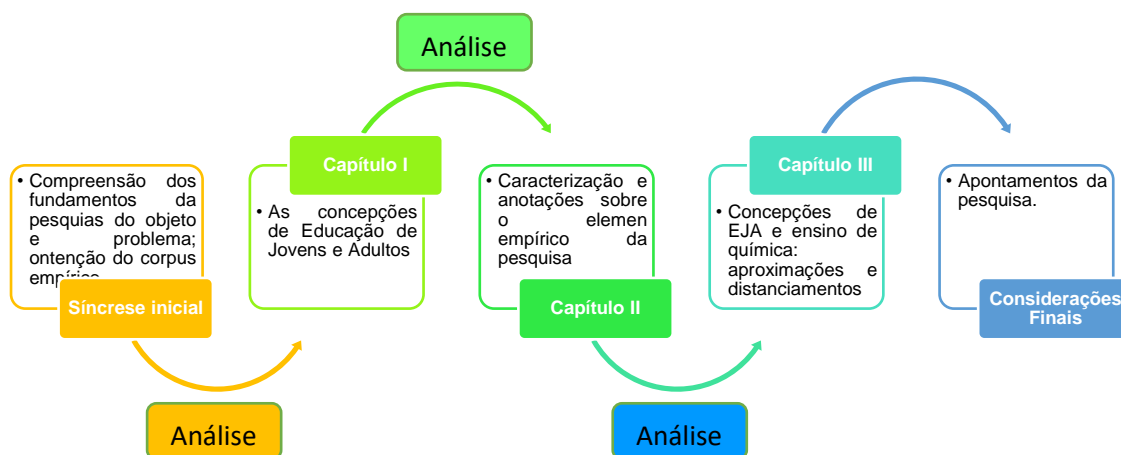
Análise

• Compreensão dos fundamentos da pesquias do objeto e problema; ontenção do corpus emp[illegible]

Síncrese inicial

Análise

Capítulo I

• As concepções de Educação de Jovens e Adultos

• Caracterização e anotações sobre o elemen empírico da pesquisa

Capítulo II

Análise

Capítulo III

• Concepções de EJA e ensino de química: aproximações e distanciamentos

• Apontamentos da pesquisa.

Considerações Finais